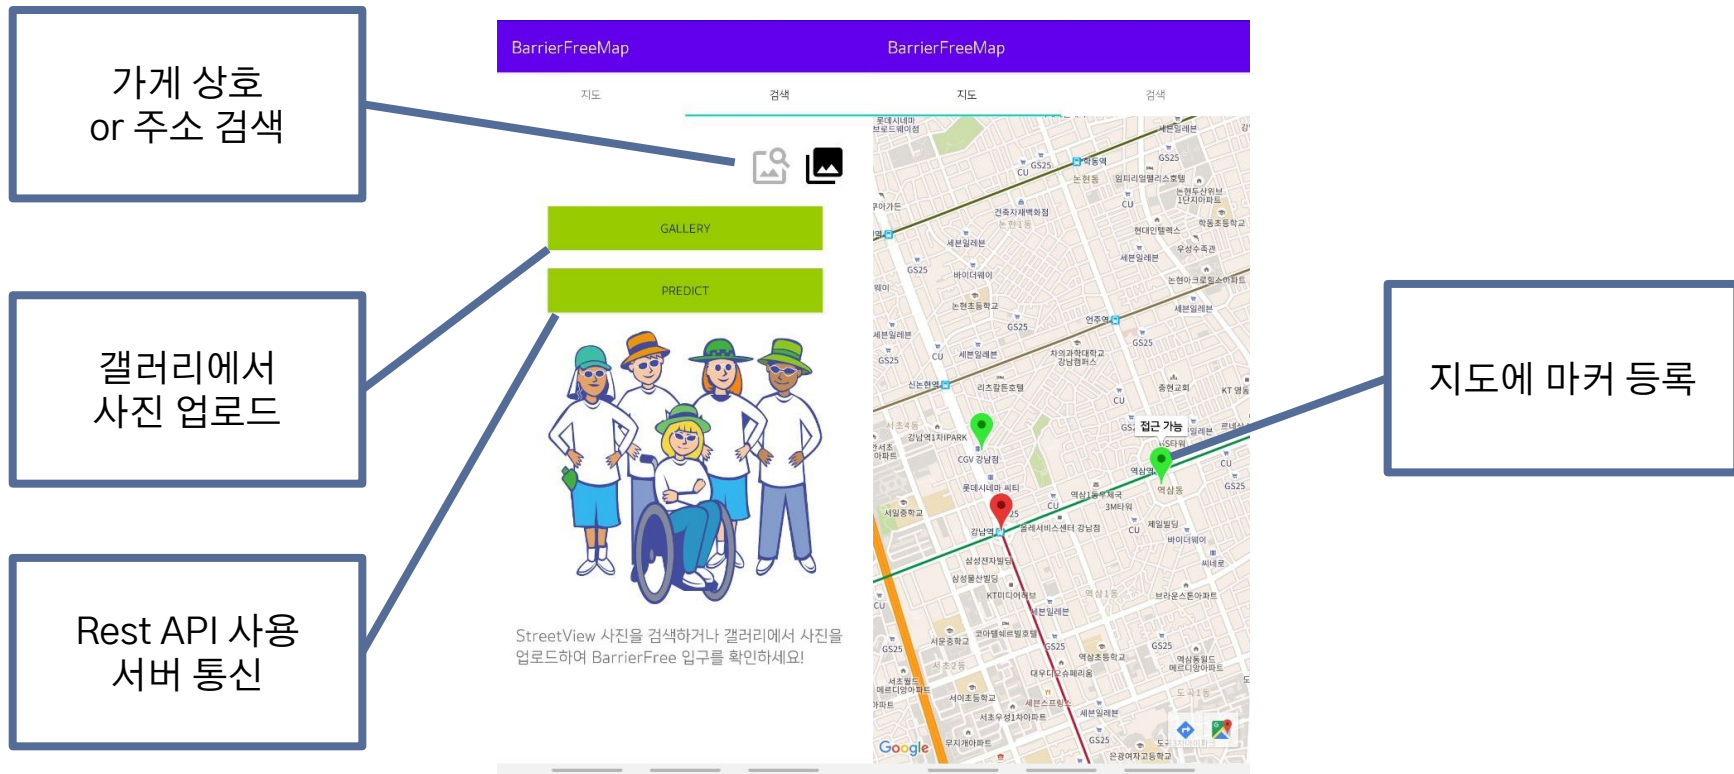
가게 상호
or 주소 검색

갤러리에서
사진 업로드

Rest API 사용
서버 통신

BarrierFreeMap

지도 검색

GALLERY

PREDICT

StreetView 사진을 검색하거나 갤러리에서 사진을 업로드하여 BarrierFree 입구를 확인하세요!

BarrierFreeMap

지도 검색

논현동
학동역
신논현역
언주역
강남역
역삼역
역삼동
GS25
CU
세븐일레븐
접근 가능
CGV 강남점
롯데시네마 씨티
역삼1동우체국
서일중학교
삼성전자빌딩
KT미디어센터
서운중학교
역삼초등학교
서이초등학교
서초우성1차아파트
Google

지도에 마커 등록